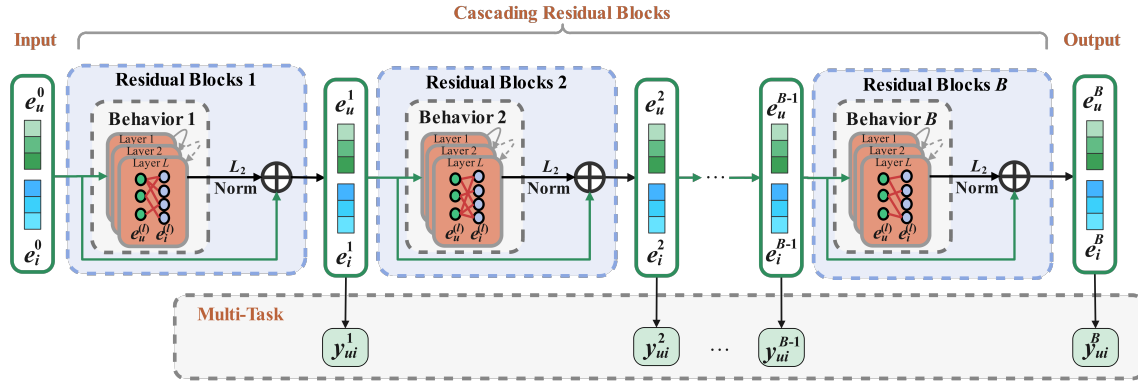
Cascading Residual Blocks

Input

$e_u^0$

$e_i^0$

Residual Blocks 1

Behavior 1

Layer 1

Layer 2

Layer $L$

$e_u^{(l)}$ $e_i^{(l)}$

$L_2$ Norm

$e_u^1$

$e_i^1$

Residual Blocks 2

Behavior 2

Layer 1

Layer 2

Layer $L$

$e_u^{(l)}$ $e_i^{(l)}$

$L_2$ Norm

$e_u^2$

$e_i^2$

...

$e_u^{B-1}$

$e_i^{B-1}$

Residual Blocks $B$

Behavior $B$

Layer 1

Layer 2

Layer $L$

$e_u^{(l)}$ $e_i^{(l)}$

$L_2$ Norm

Output

$e_u^B$

$e_i^B$

Multi-Task

$y_{ui}^1$

$y_{ui}^2$

...

$y_{ui}^{B-1}$

$y_{ui}^B$